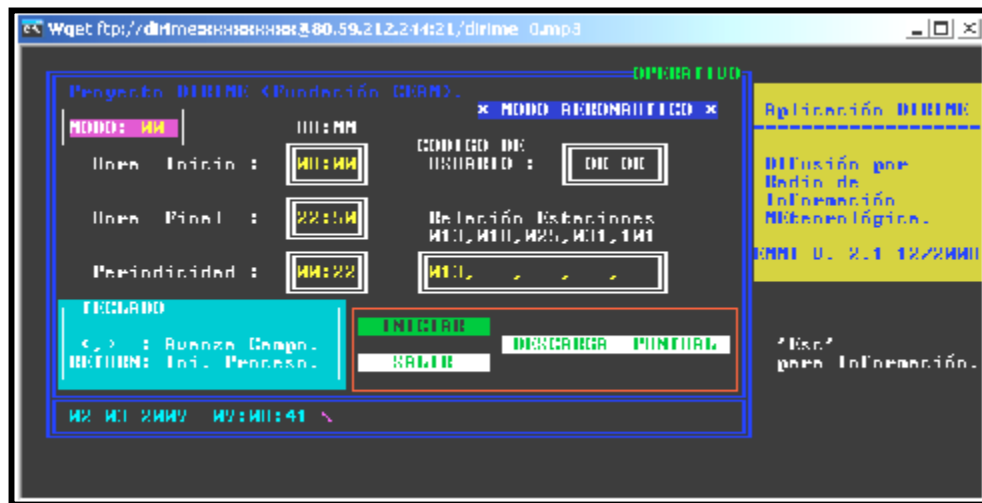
Wget ftp://dirimexxxxxxxxx@80.59.212.244:21/dirime 0.mp3

OPERATIVO

Proyecto DIRIME <Fundación CEAM>.

× MODO AERONAUTICO ×

Aplicación DIRIME

MODO: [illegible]

HH:MM

Hora Inicio :

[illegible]

CODIGO DE USUARIO :

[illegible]

Difusión por Radio de Información Meteorológica.

Hora Final :

22:5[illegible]

Relación Estaciones
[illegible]

EMMI V. 2.1 12/2000

Periodicidad :

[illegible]:22

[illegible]

TECLADO
<,> : Avanza Campo.
RETURN: Ini. Proceso.

INICIAR

DESCARGA PUNTUAL

SALIR

'Esc' para Información.

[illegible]